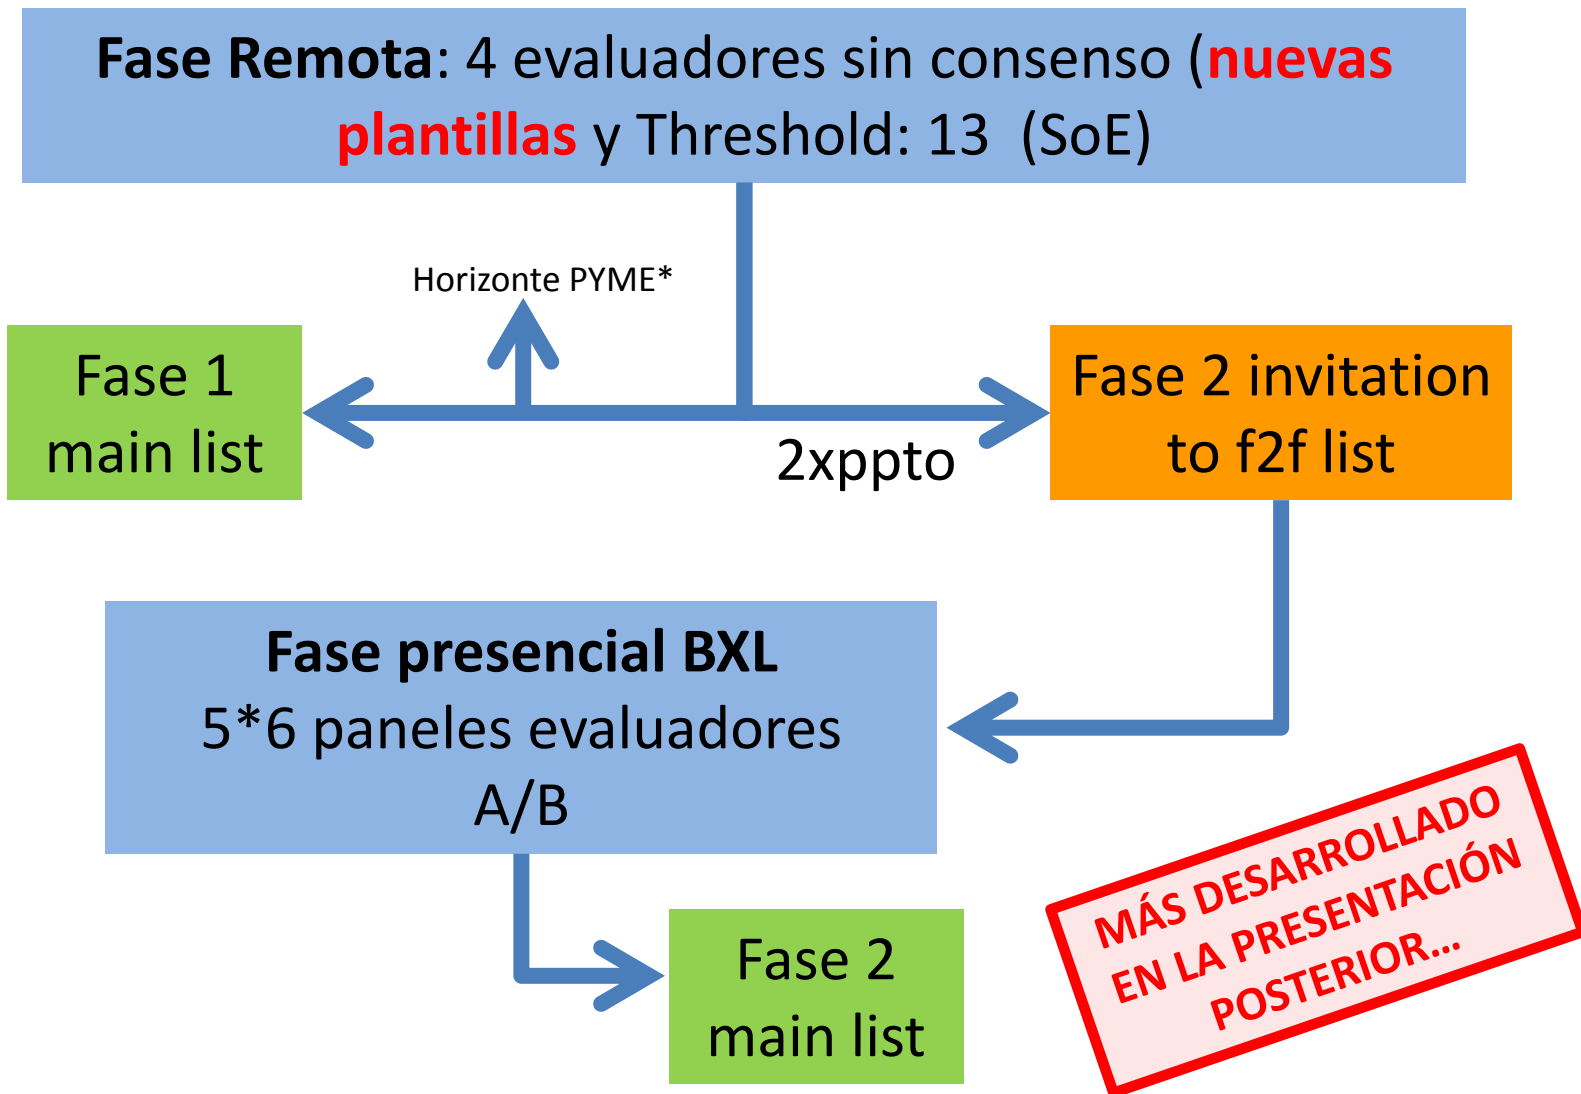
**Fase Remota**: 4 evaluadores sin consenso (**nuevas plantillas** y Threshold: 13 (SoE)

Horizonte PYME*

Fase 1
main list

2xppto

Fase 2 invitation
to f2f list

**Fase presencial BXL**
5*6 paneles evaluadores
A/B

Fase 2
main list

MÁS DESARROLLADO
EN LA PRESENTACIÓN
POSTERIOR…